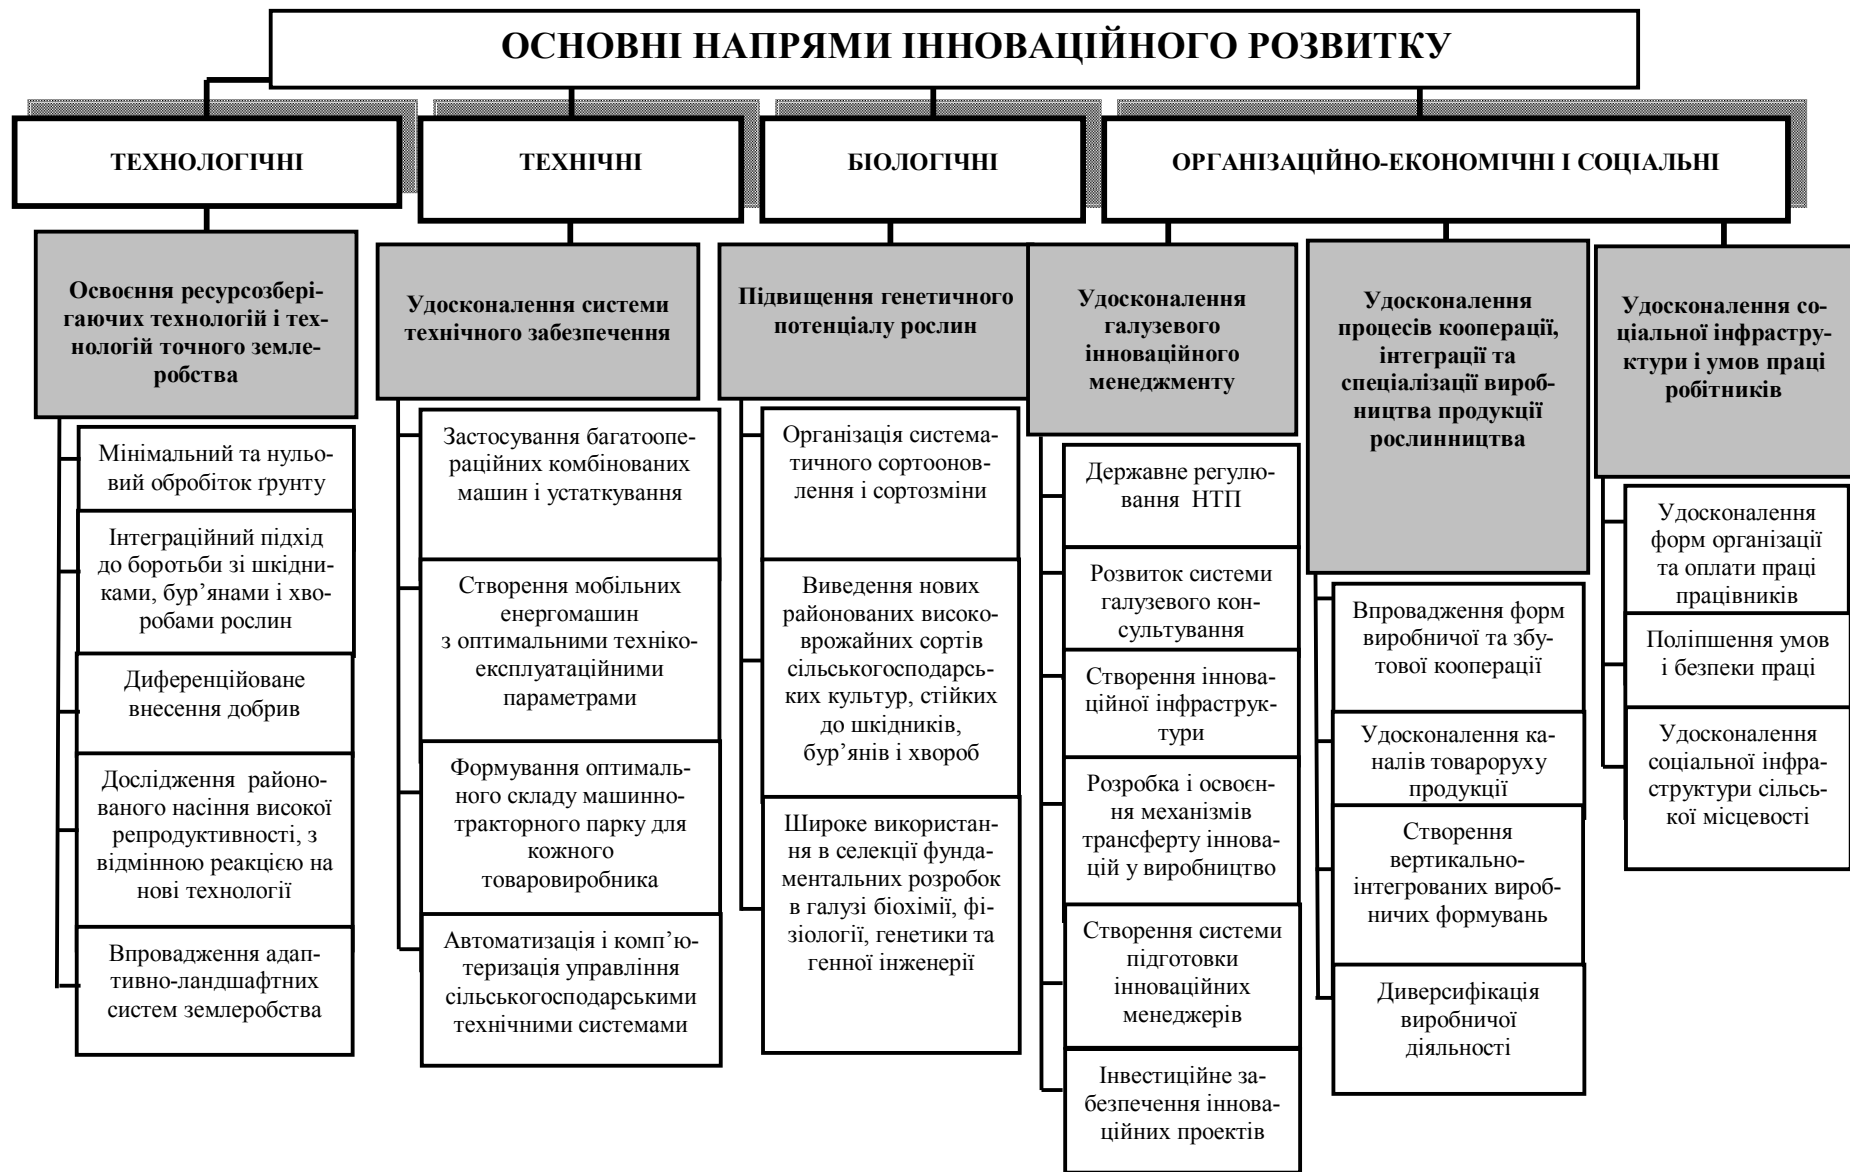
ОСНОВНІ НАПРЯМИ ІННОВАЦІЙНОГО РОЗВИТКУ

ТЕХНОЛОГІЧНІ

ТЕХНІЧНІ

БІОЛОГІЧНІ

ОРГАНІЗАЦІЙНО-ЕКОНОМІЧНІ І СОЦІАЛЬНІ

Освоєння ресурсозберігаючих технологій і технологій точного землеробства

Мінімальний та нульовий обробіток грунту

Інтеграційний підхід до боротьби зі шкідниками, бур'янами і хворобами рослин

Диференційоване внесення добрив

Дослідження районованого насіння високої репродуктивності, з відмінною реакцією на нові технології

Впровадження адаптивно-ландшафтних систем землеробства

Удосконалення системи технічного забезпечення

Застосування багатоопераційних комбінованих машин і устаткування

Створення мобільних енергомашин з оптимальними техніко-експлуатаційними параметрами

Формування оптимального складу машинно-тракторного парку для кожного товаровиробника

Автоматизація і комп'ютеризація управління сільськогосподарськими технічними системами

Підвищення генетичного потенціалу рослин

Організація систематичного сортооновлення і сортозміни

Виведення нових районованих високоврожайних сортів сільськогосподарських культур, стійких до шкідників, бур'янів і хвороб

Широке використання в селекції фундаментальних розробок в галузі біохімії, фізіології, генетики та генної інженерії

Удосконалення галузевого інноваційного менеджменту

Державне регулювання НТП

Розвиток системи галузевого консультування

Створення інноваційної інфраструктури

Розробка і освоєння механізмів трансферту інновацій у виробництво

Створення системи підготовки інноваційних менеджерів

Інвестиційне забезпечення інноваційних проектів

Удосконалення процесів кооперації, інтеграції та спеціалізації виробництва продукції рослинництва

Впровадження форм виробничої та збутової кооперації

Удосконалення каналів товароруху продукції

Створення вертикально-інтегрованих виробничих формувань

Диверсифікація виробничої діяльності

Удосконалення соціальної інфраструктури і умов праці робітників

Удосконалення форм організації та оплати праці працівників

Поліпшення умов і безпеки праці

Удосконалення соціальної інфраструктури сільської місцевості